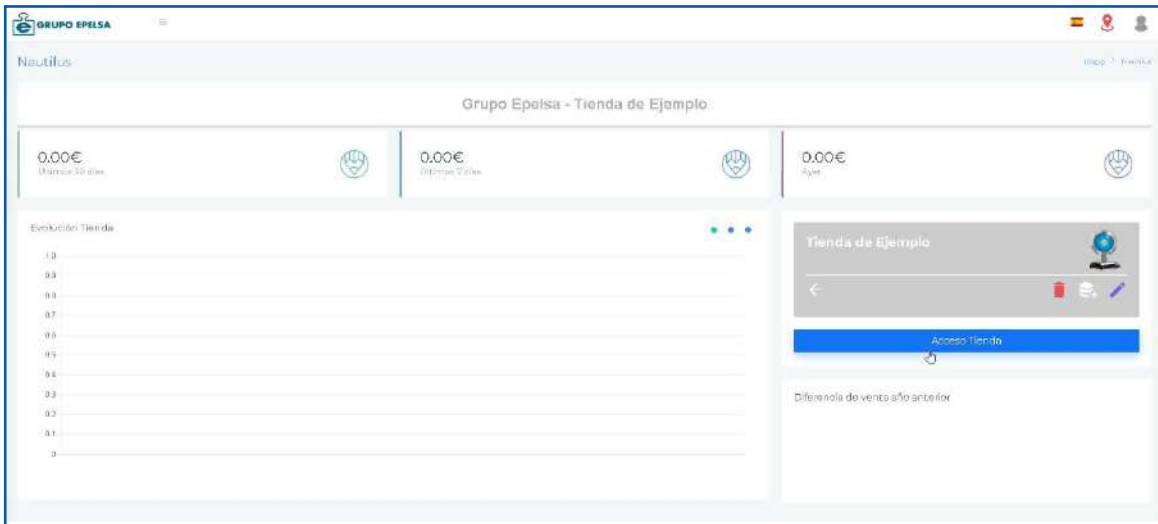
GRUPO EPELSA

Nautilus

Inicio > Nautilus

Grupo Epelsa - Tienda de Ejemplo

0.00€
Últimos 30 días

0.00€
Últimos 7 días

0.00€
Ayer

Evolución Tienda

1.0
0.9
0.8
0.7
0.6
0.5
0.4
0.3
0.2
0.1
0

Tienda de Ejemplo

Acceso Tienda

Diferencia de venta año anterior